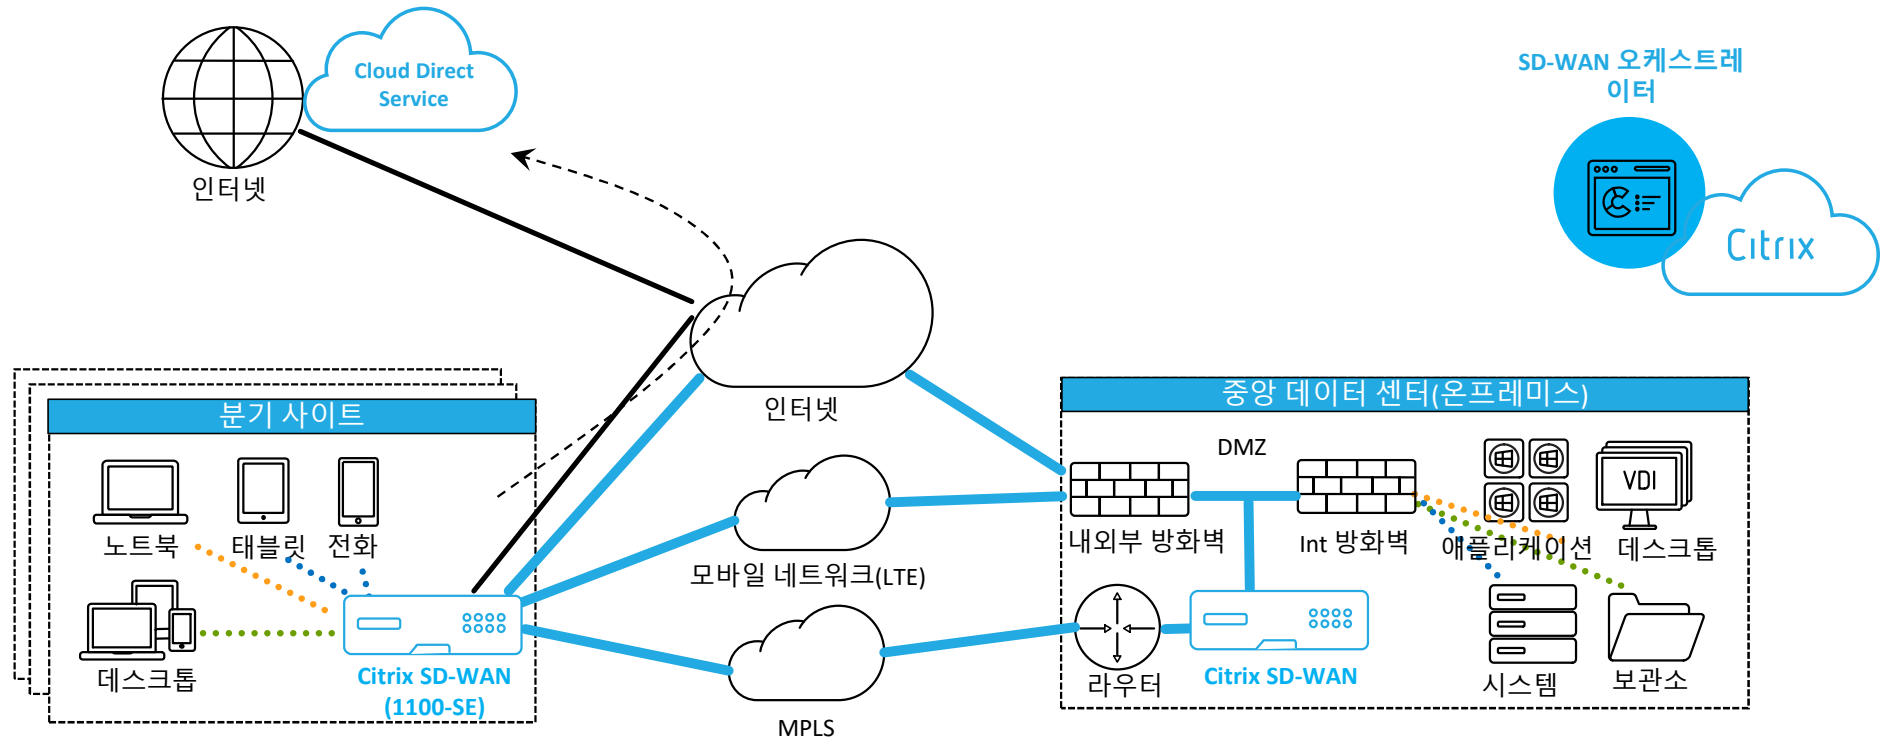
Cloud Direct Service

인터넷

SD-WAN 오케스트레이터

Citrix

인터넷

분기 사이트

노트북

태블릿

전화

데스크톱

Citrix SD-WAN (1100-SE)

모바일 네트워크(LTE)

MPLS

중앙 데이터 센터(온프레미스)

DMZ

내외부 방화벽

Int 방화벽

애플리케이션

VDI

데스크톱

라우터

Citrix SD-WAN

시스템

보관소